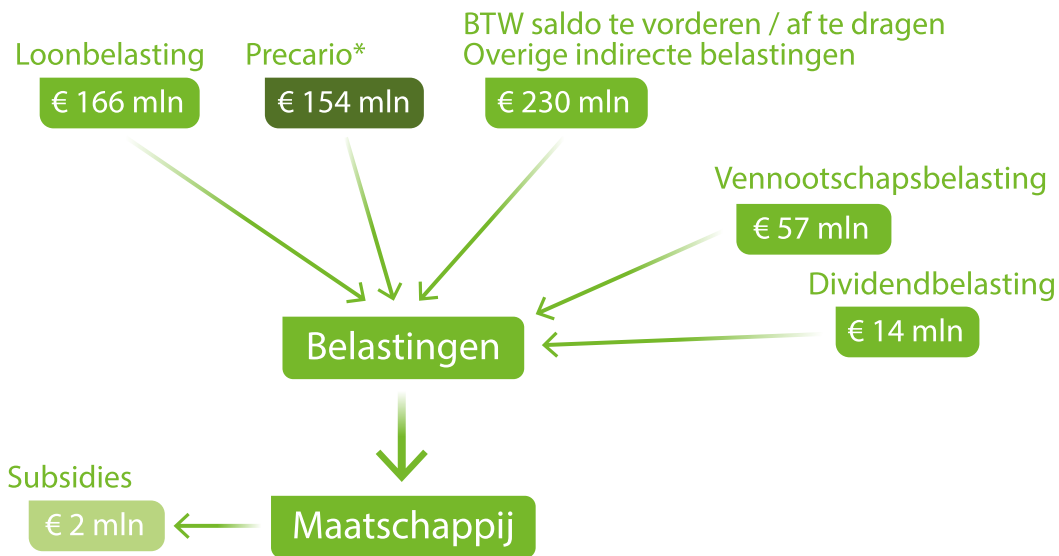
Loonbelasting
€ 166 mln

Precario*
€ 154 mln

BTW saldo te vorderen / af te dragen
Overige indirecte belastingen
€ 230 mln

Vennootschapsbelasting
€ 57 mln

Dividendbelasting
€ 14 mln

Belastingen

Subsidies
€ 2 mln

Maatschappij